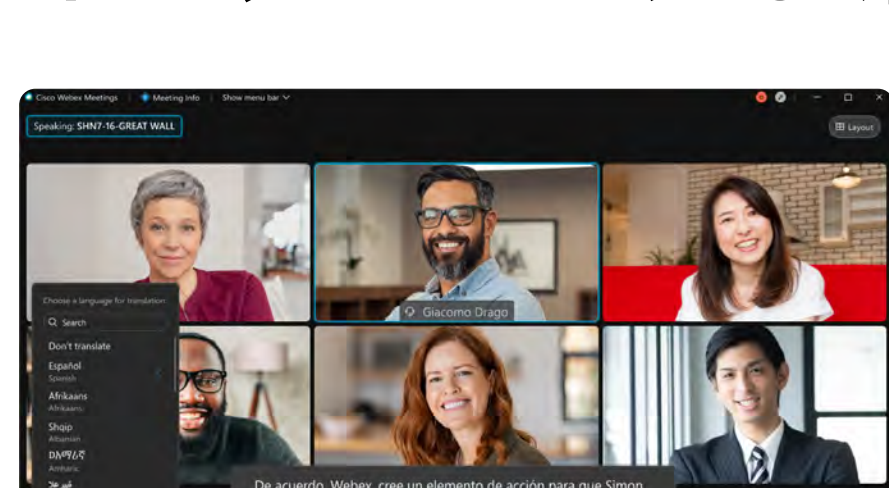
Cisco Webex Meetings | Meeting Info | Show menu bar

Speaking: SHN7-16-GREAT WALL

Layout

Giacomo Drago

Choose a language for translation

Search

Don't translate

Español
Spanish

Afrikaans
Afrikaans

Shqip
Albanian

አማርኛ
Amharic

De acuerdo. Webex, cree un elemento de acción para que Simon